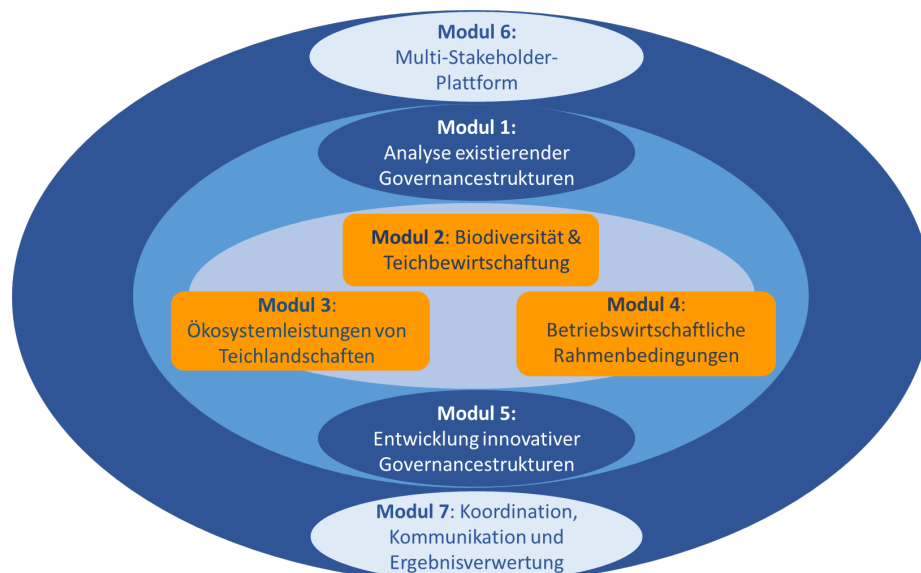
Modul 6:
Multi-Stakeholder-Plattform

Modul 1:
Analyse existierender Governancestrukturen

Modul 2: Biodiversität & Teichbewirtschaftung

Modul 3:
Ökosystemleistungen von Teichlandschaften

Modul 4:
Betriebswirtschaftliche Rahmenbedingungen

Modul 5:
Entwicklung innovativer Governancestrukturen

Modul 7: Koordination, Kommunikation und Ergebnisverwertung